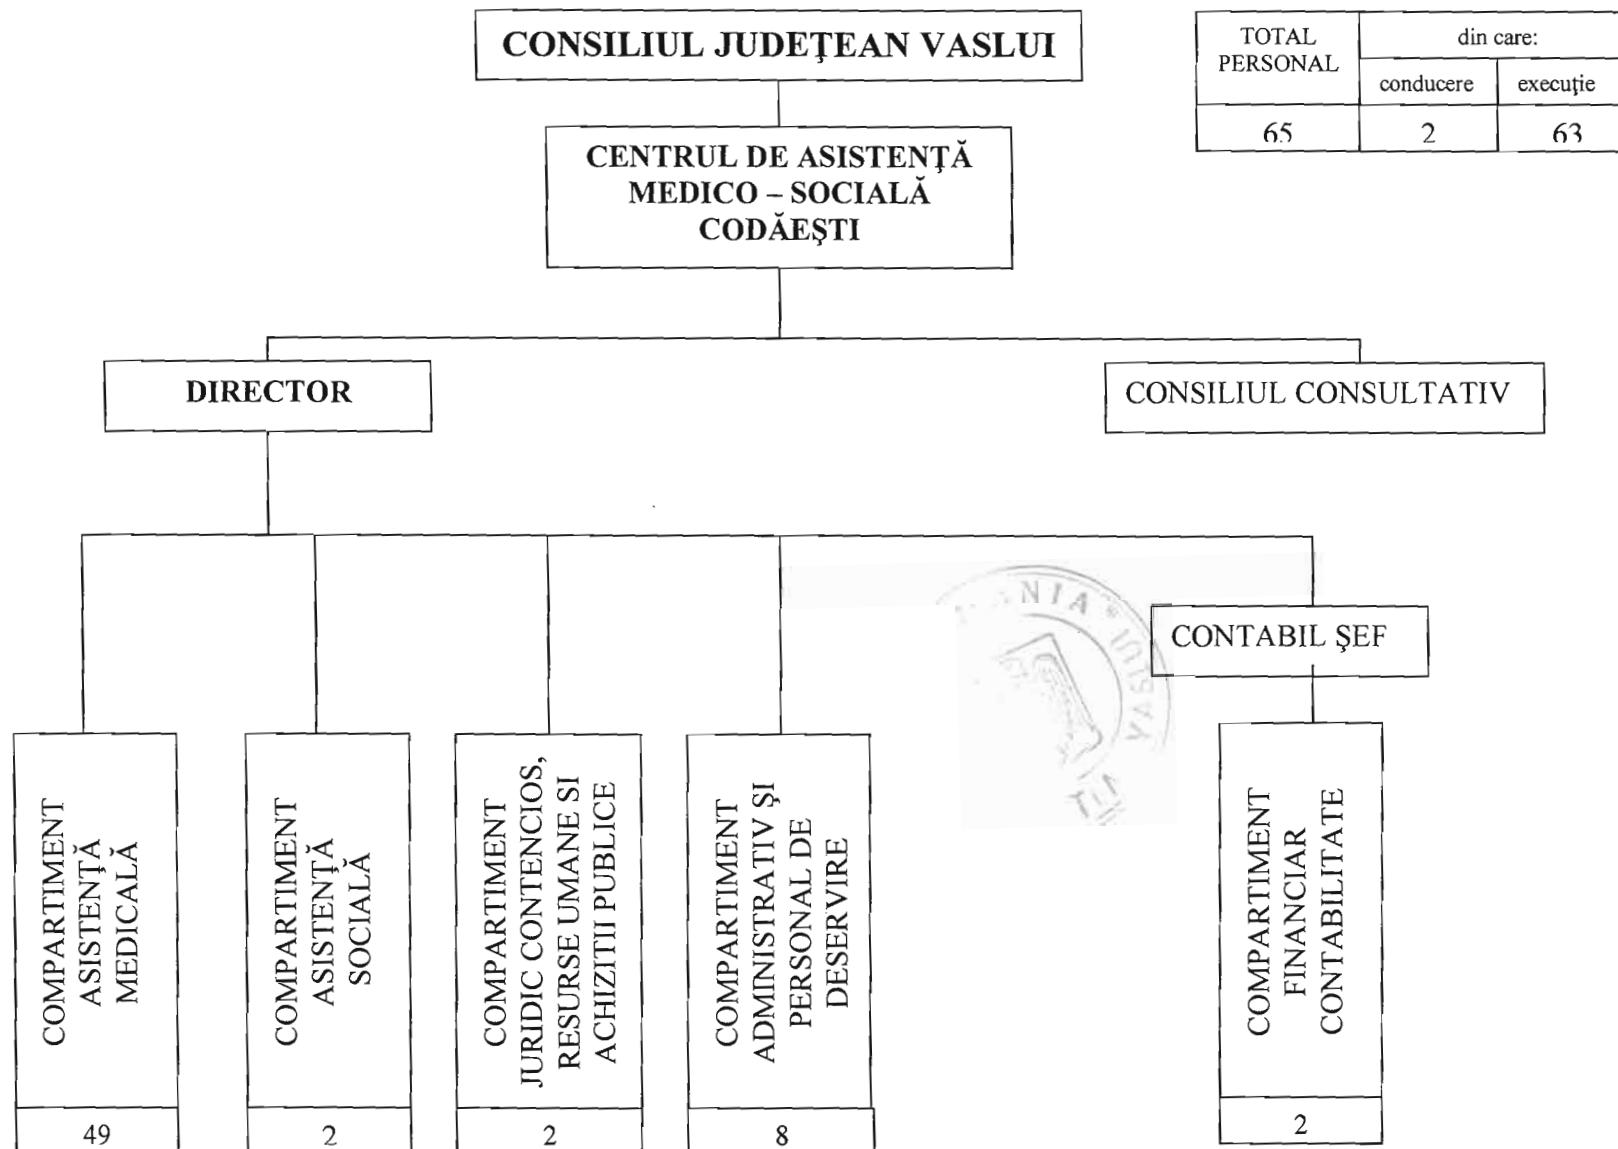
CONSILIUL JUDEŢEAN VASLUI

| TOTAL PERSONAL | din care: | |
|---|---|---|
| | conducere | execuţie |
| 65 | 2 | 63 |

CENTRUL DE ASISTENŢĂ MEDICO – SOCIALĂ CODĂEŞTI

DIRECTOR

CONSILIUL CONSULTATIV

CONTABIL ŞEF

COMPARTIMENT ASISTENŢĂ MEDICALĂ
49

COMPARTIMENT ASISTENŢĂ SOCIALĂ
2

COMPARTIMENT JURIDIC CONTENCIOS, RESURSE UMANE SI ACHIZITII PUBLICE
2

COMPARTIMENT ADMINISTRATIV ŞI PERSONAL DE DESERVIRE
8

COMPARTIMENT FINANCIAR CONTABILITATE
2

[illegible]ANIA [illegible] VASLUI